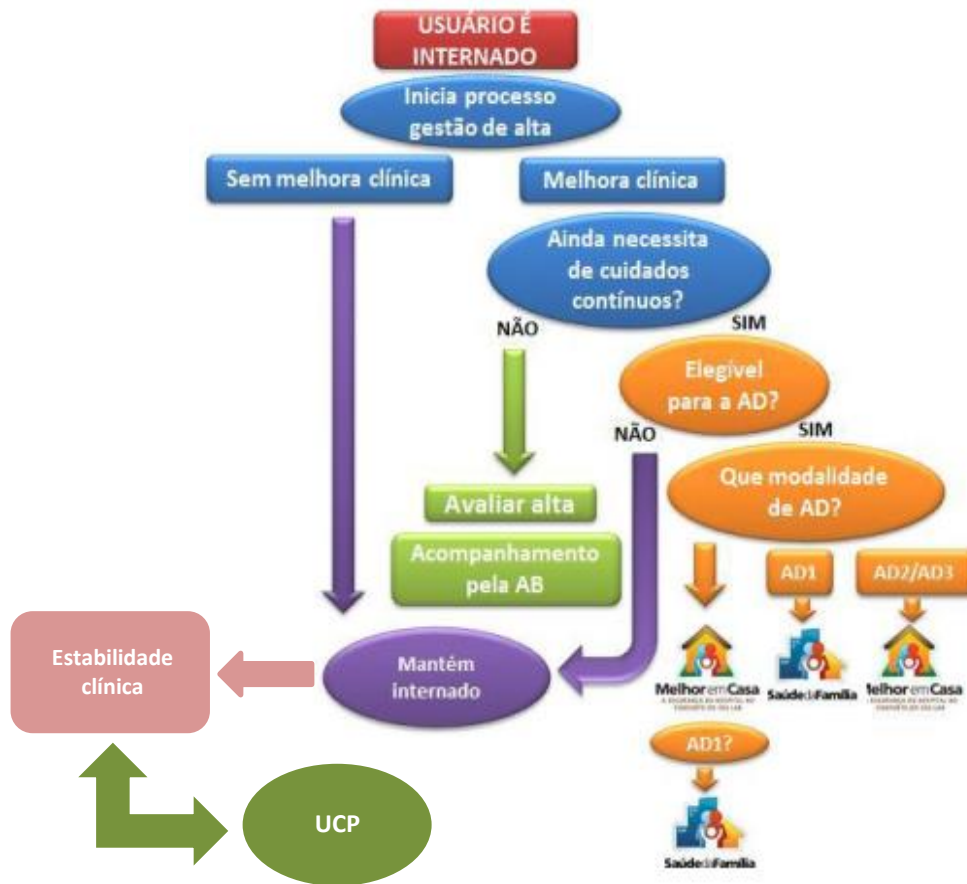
USUÁRIO É INTERNADO

Inicia processo gestão de alta

Sem melhora clínica

Melhora clínica

Ainda necessita de cuidados contínuos?

NÃO

SIM

Elegível para a AD?

NÃO

SIM

Que modalidade de AD?

Avaliar alta

Acompanhamento pela AB

AD1

AD2/AD3

Estabilidade clínica

Mantém internado

Melhor em Casa

Saúde da Família

Melhor em Casa

AD1?

Saúde da Família

UCP